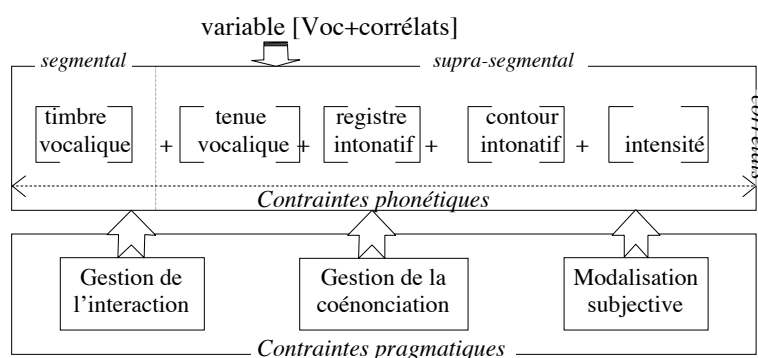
variable [Voc+corrélats]

segmental

supra-segmental

timbre vocalique

+

tenue vocalique

+

registre intonatif

+

contour intonatif

+

intensité

corrélats

Contraintes phonétiques

Gestion de l'interaction

Gestion de la coénonciation

Modalisation subjective

Contraintes pragmatiques